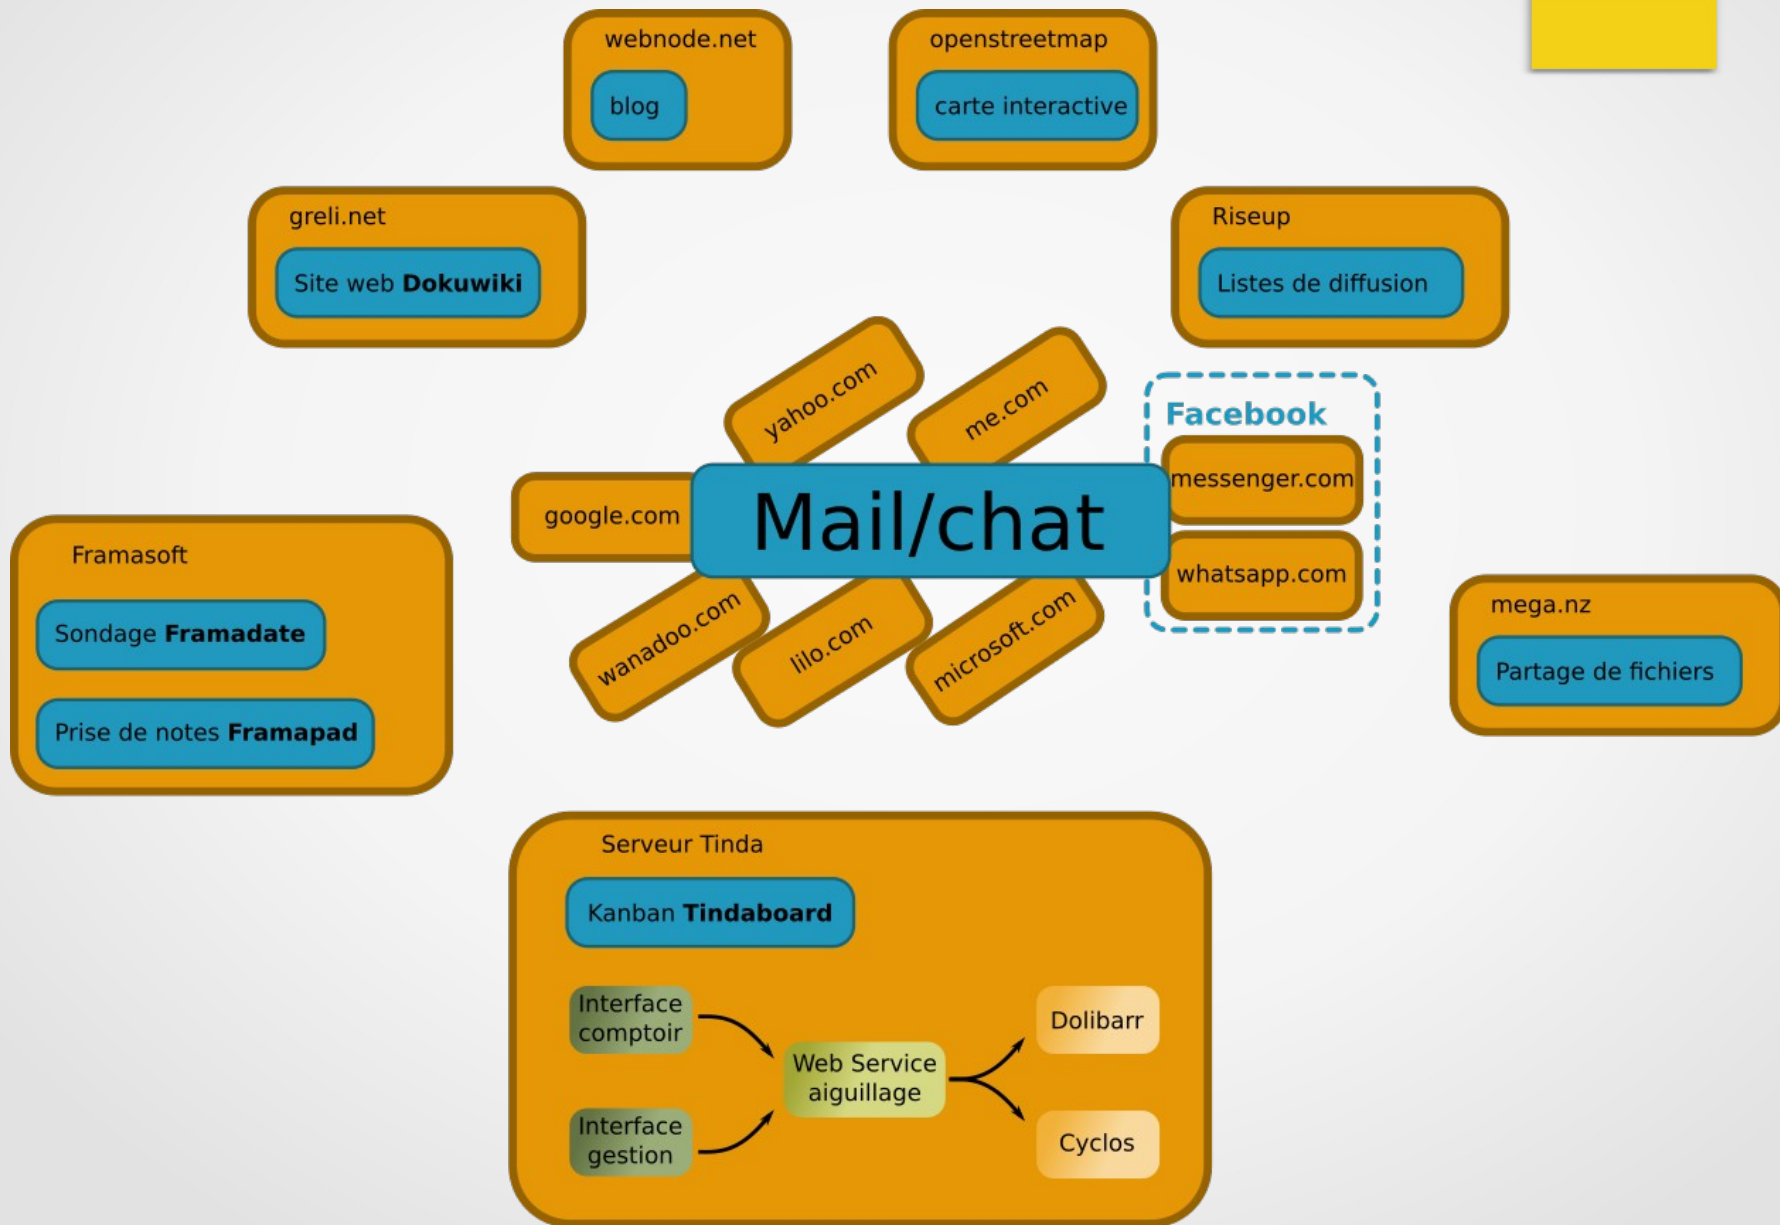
webnode.net

blog

openstreetmap

carte interactive

greli.net

Site web **Dokuwiki**

Riseup

Listes de diffusion

yahoo.com

me.com

Facebook

messenger.com

whatsapp.com

google.com

Mail/chat

wanadoo.com

lilo.com

microsoft.com

Framasoft

Sondage **Framadate**

Prise de notes **Framapad**

mega.nz

Partage de fichiers

Serveur Tinda

Kanban **Tindaboard**

Interface comptoir

Interface gestion

Web Service aiguillage

Dolibarr

Cyclos